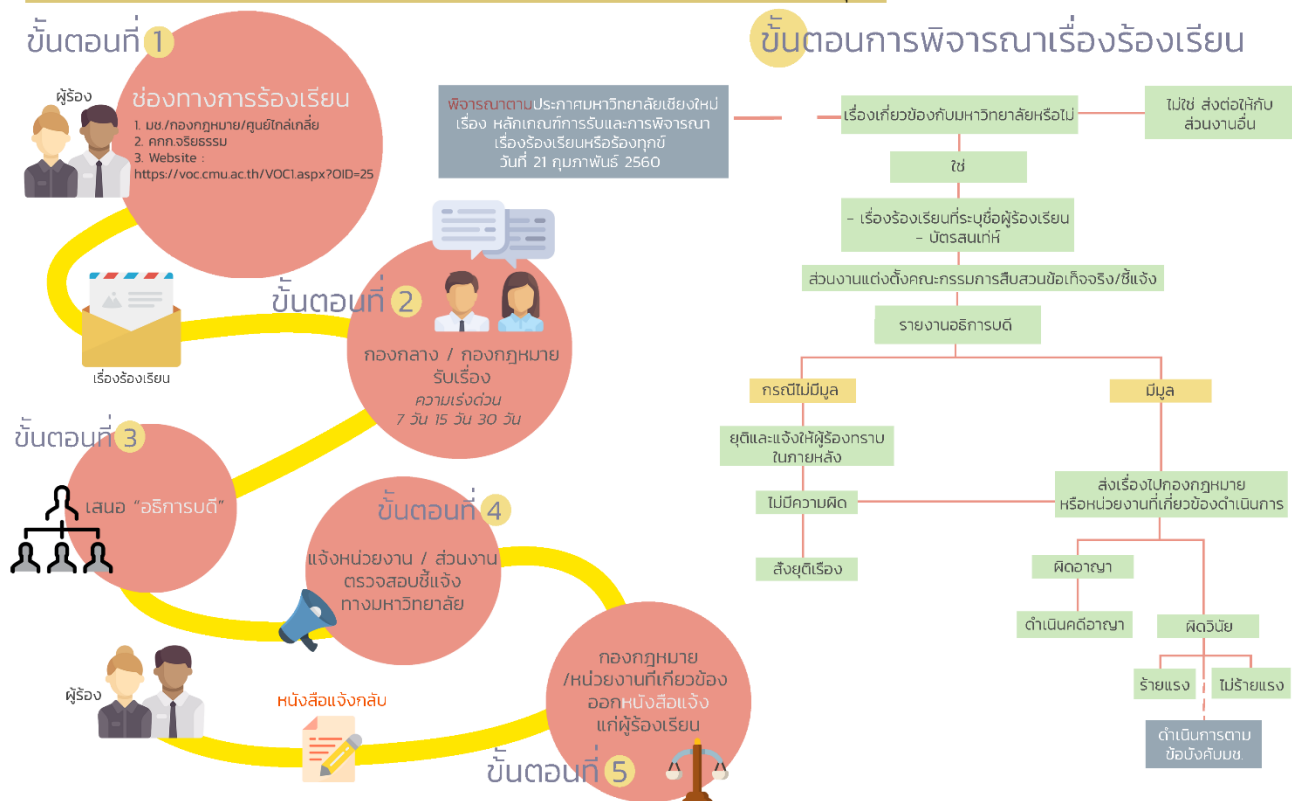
ขั้นตอนที่ 1

ผู้ร้อง

ช่องทางการร้องเรียน
1. มช./กองกฎหมาย/ศูนย์ไกล่เกลี่ย
2. คกก.จริยธรรม
3. Website : https://voc.cmu.ac.th/VOC1.aspx?OID=25

เรื่องร้องเรียน

ขั้นตอนที่ 2

กองกลาง / กองกฎหมาย รับเรื่อง
ความเร่งด่วน
7 วัน 15 วัน 30 วัน

ขั้นตอนที่ 3

เสนอ "อธิการบดี"

ขั้นตอนที่ 4

แจ้งหน่วยงาน / ส่วนงาน ตรวจสอบชี้แจ้ง ทางมหาวิทยาลัย

ผู้ร้อง

หนังสือแจ้งกลับ

กองกฎหมาย /หน่วยงานที่เกี่ยวข้อง ออกหนังสือแจ้ง แก่ผู้ร้องเรียน

ขั้นตอนที่ 5

ขั้นตอนการพิจารณาเรื่องร้องเรียน

พิจารณาตามประกาศมหาวิทยาลัยเชียงใหม่ เรื่อง หลักเกณฑ์การรับและการพิจารณา เรื่องร้องเรียนหรือร้องทุกข์ วันที่ 21 กุมภาพันธ์ 2560

เรื่องเกี่ยวข้องกับมหาวิทยาลัยหรือไม่

ไม่ใช่ ส่งต่อให้กับส่วนงานอื่น

ใช่

- เรื่องร้องเรียนที่ระบุชื่อผู้ร้องเรียน
- บัตรสนเท่ห์

ส่วนงานแต่งตั้งคณะกรรมการสืบสวนข้อเท็จจริง/ชี้แจ้ง

รายงานอธิการบดี

กรณีไม่มีมูล

มีมูล

ยุติและแจ้งให้ผู้ร้องทราบ ในภายหลัง

ส่งเรื่องไปกองกฎหมาย หรือหน่วยงานที่เกี่ยวข้องดำเนินการ

ไม่มีความผิด

สั่งยุติเรื่อง

ผิดอาญา

ดำเนินคดีอาญา

ผิดวินัย

ร้ายแรง

ไม่ร้ายแรง

ดำเนินการตาม ข้อบังคับมช.